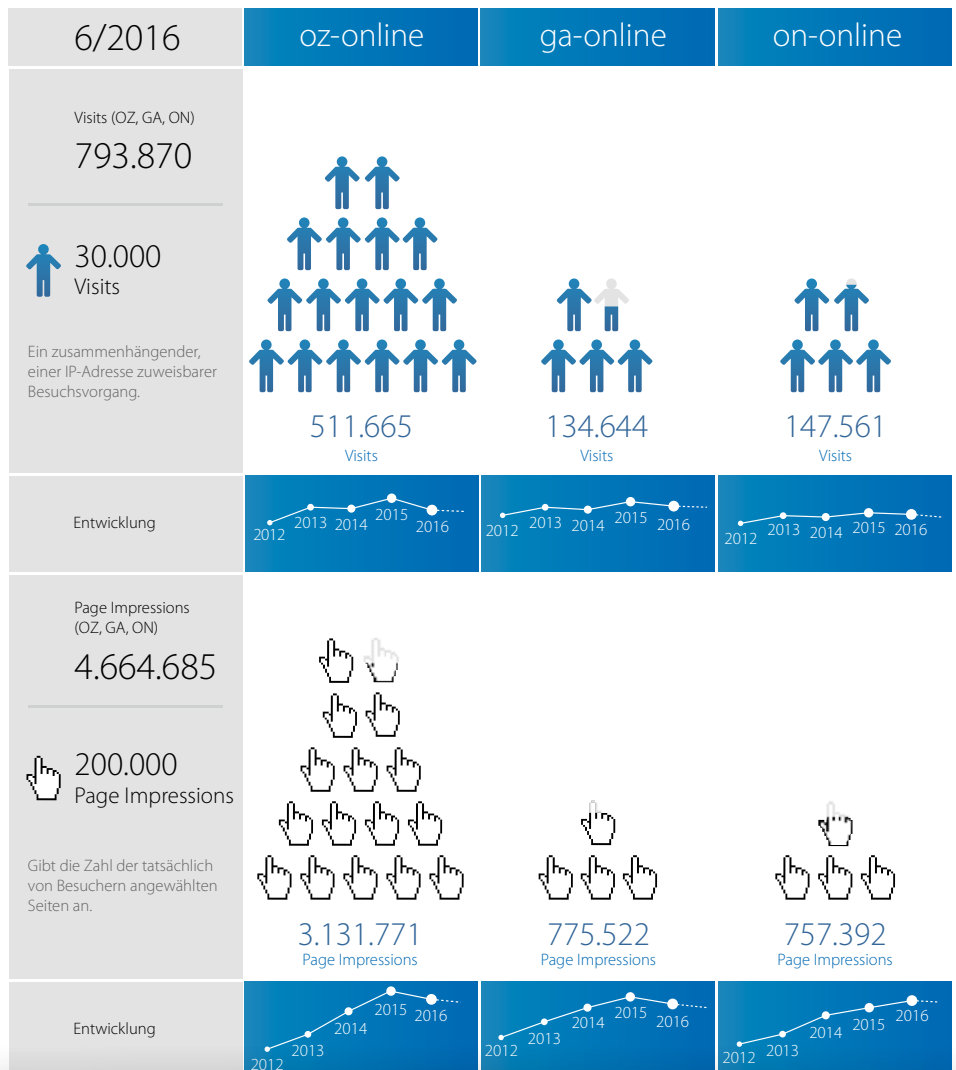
| 6/2016 | oz-online | ga-online | on-online |
|---|---|---|---|
| Visits (OZ, GA, ON) 793.870 | | | |
| 30.000 Visits | | | |
| Ein zusammenhängender, einer IP-Adresse zuweisbarer Besuchsvorgang. | 511.665 Visits | 134.644 Visits | 147.561 Visits |
| Entwicklung | 2012 2013 2014 2015 2016 | 2012 2013 2014 2015 2016 | 2012 2013 2014 2015 2016 |
| Page Impressions (OZ, GA, ON) 4.664.685 | | | |
| 200.000 Page Impressions | | | |
| Gibt die Zahl der tatsächlich von Besuchern angewählten Seiten an. | 3.131.771 Page Impressions | 775.522 Page Impressions | 757.392 Page Impressions |
| Entwicklung | 2012 2013 2014 2015 2016 | 2012 2013 2014 2015 2016 | 2012 2013 2014 2015 2016 |